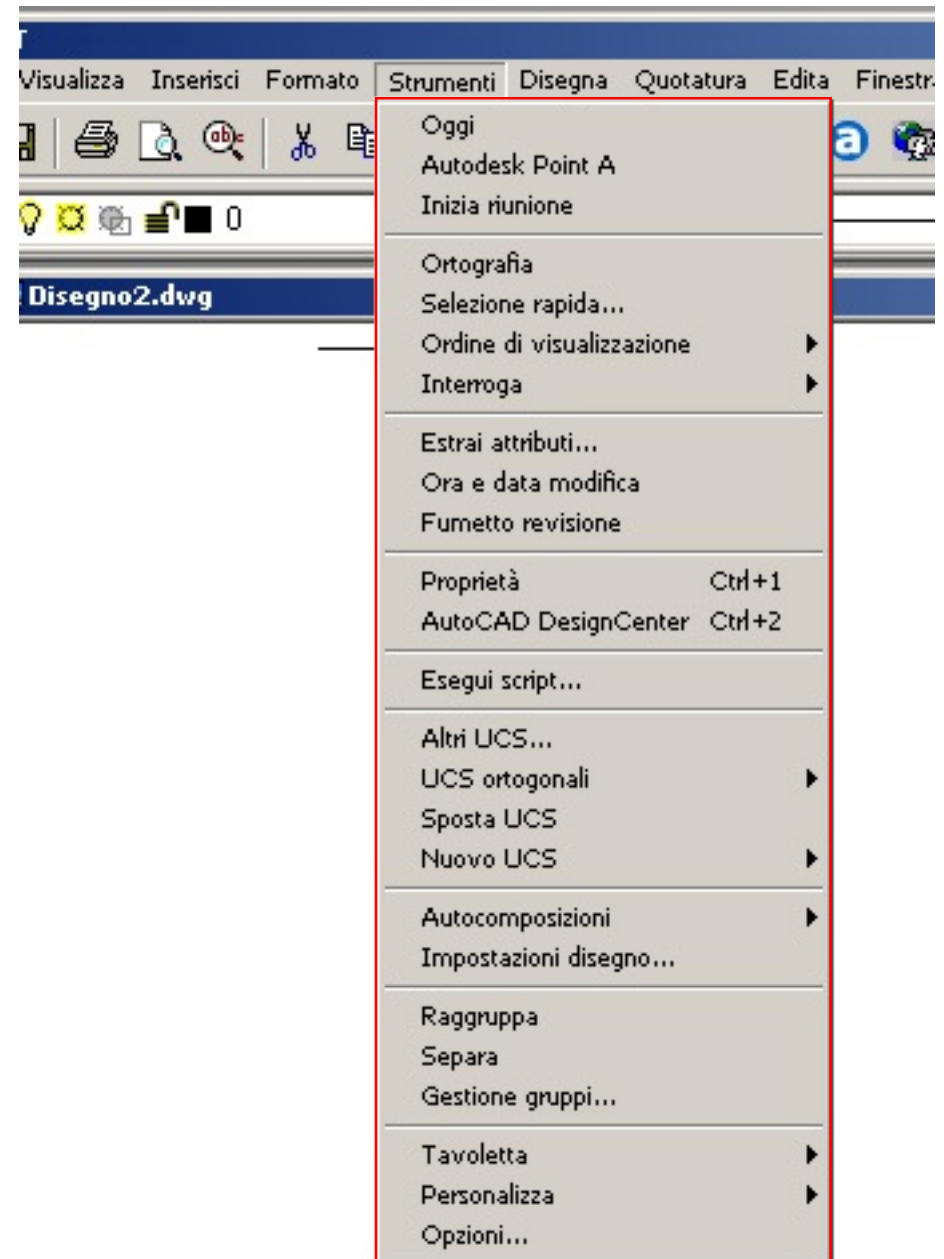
Visualizza Inserisci Formato Strumenti Disegna Quotatura Edita Finestr

0

Disegno2.dwg

Oggi
Autodesk Point A
Inizia riunione

Ortografia
Selezione rapida...
Ordine di visualizzazione
Interroga

Estrai attributi...
Ora e data modifica
Fumetto revisione

Proprietà Ctrl+1
AutoCAD DesignCenter Ctrl+2

Esegui script...

Altri UCS...
UCS ortogonali
Sposta UCS
Nuovo UCS

Autocomposizioni
Impostazioni disegno...

Raggruppa
Separa
Gestione gruppi...

Tavoletta
Personalizza
Opzioni...